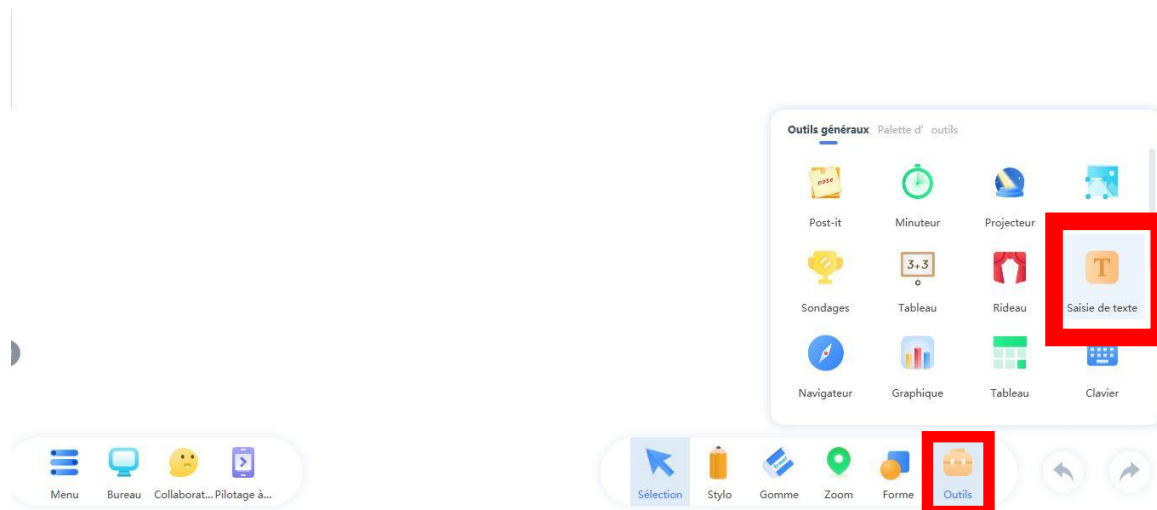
Outils généraux Palette d' outils

note

Post-it

Minuteur

Projecteur

T

Saisie de texte

Sondages

3+3

Tableau

Rideau

Navigateur

Graphique

Tableau

Clavier

Menu

Bureau

Collaborat...

Pilotage à...

Sélection

Stylo

Gomme

Zoom

Forme

Outils